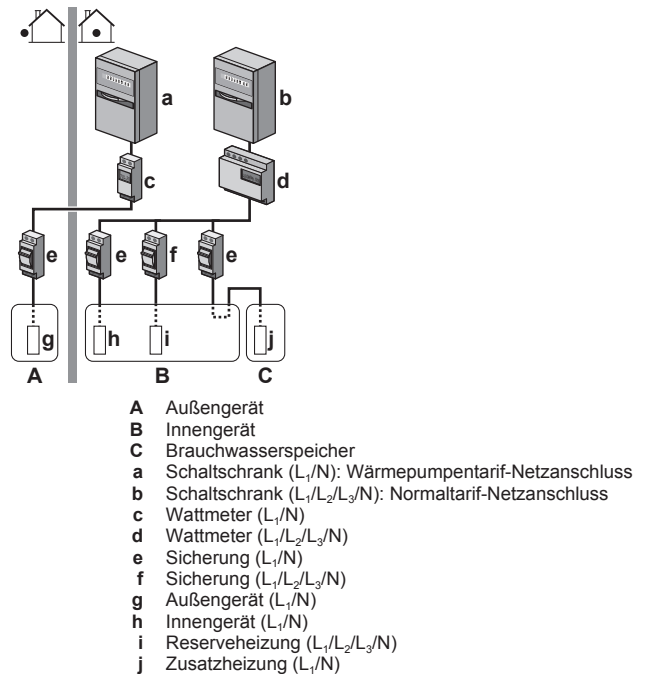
a

b

c

d

e

e

f

e

g

h

i

j

A

B

C

**A** Außengerät
**B** Innengerät
**C** Brauchwasserspeicher
**a** Schaltschrank ($L_1$/N): Wärmepumpentarif-Netzanschluss
**b** Schaltschrank ($L_1$/$L_2$/$L_3$/N): Normaltarif-Netzanschluss
**c** Wattmeter ($L_1$/N)
**d** Wattmeter ($L_1$/$L_2$/$L_3$/N)
**e** Sicherung ($L_1$/N)
**f** Sicherung ($L_1$/$L_2$/$L_3$/N)
**g** Außengerät ($L_1$/N)
**h** Innengerät ($L_1$/N)
**i** Reserveheizung ($L_1$/$L_2$/$L_3$/N)
**j** Zusatzheizung ($L_1$/N)